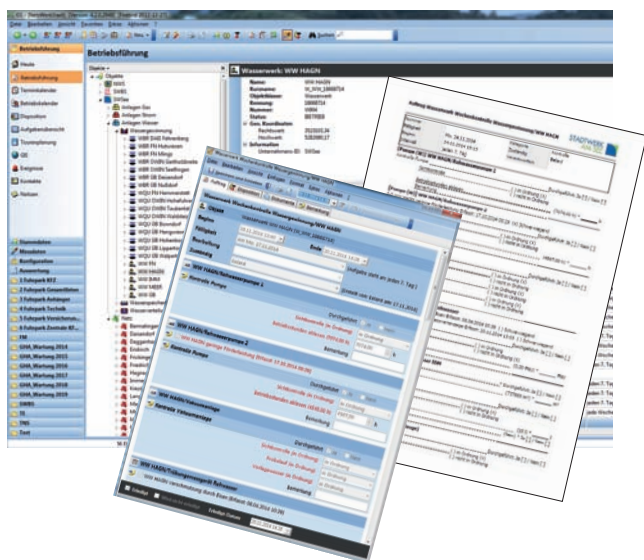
Betriebsführung

Heute
Betriebsführung
Terminkalender
Betriebskalender
Disposition
Aufgabenübersicht
Tourenplanung
GIS
Ereignisse
Kontakte
Notizen

Objekte
Anlagen Gas
Anlagen Strom
Anlagen Wasser
Wassergewinnung

Wasserwerk: WW HAGN

Name: WW HAGN
Objektklasse: Wasserwerk
Status: BETRIEB
Geo. Koordinaten
Information

Auftrag Wasserwerk Wochenkontrolle Wassergewinnung/WW HAGN

STADTWERK

Auftrag
Wasserwerk Wochenkontrolle Wassergewinnung/WW HAGN
Beginn
Fälligkeit
Beschreibung
Ende
Kontrolle Pumpe
WW HAGN/Rohwasserpumpe 1
WW HAGN/Rohwasserpumpe 2
Kontrolle Pumpe
Bemerkung
WW HAGN/Vakuumanlage
Kontrolle Vakuumanlage
Durchgeführt
Erfolgt
WW HAGN/Trübungsmessgerät Rohwasser
Bemerkung
Erledigt
Erledigt Datum